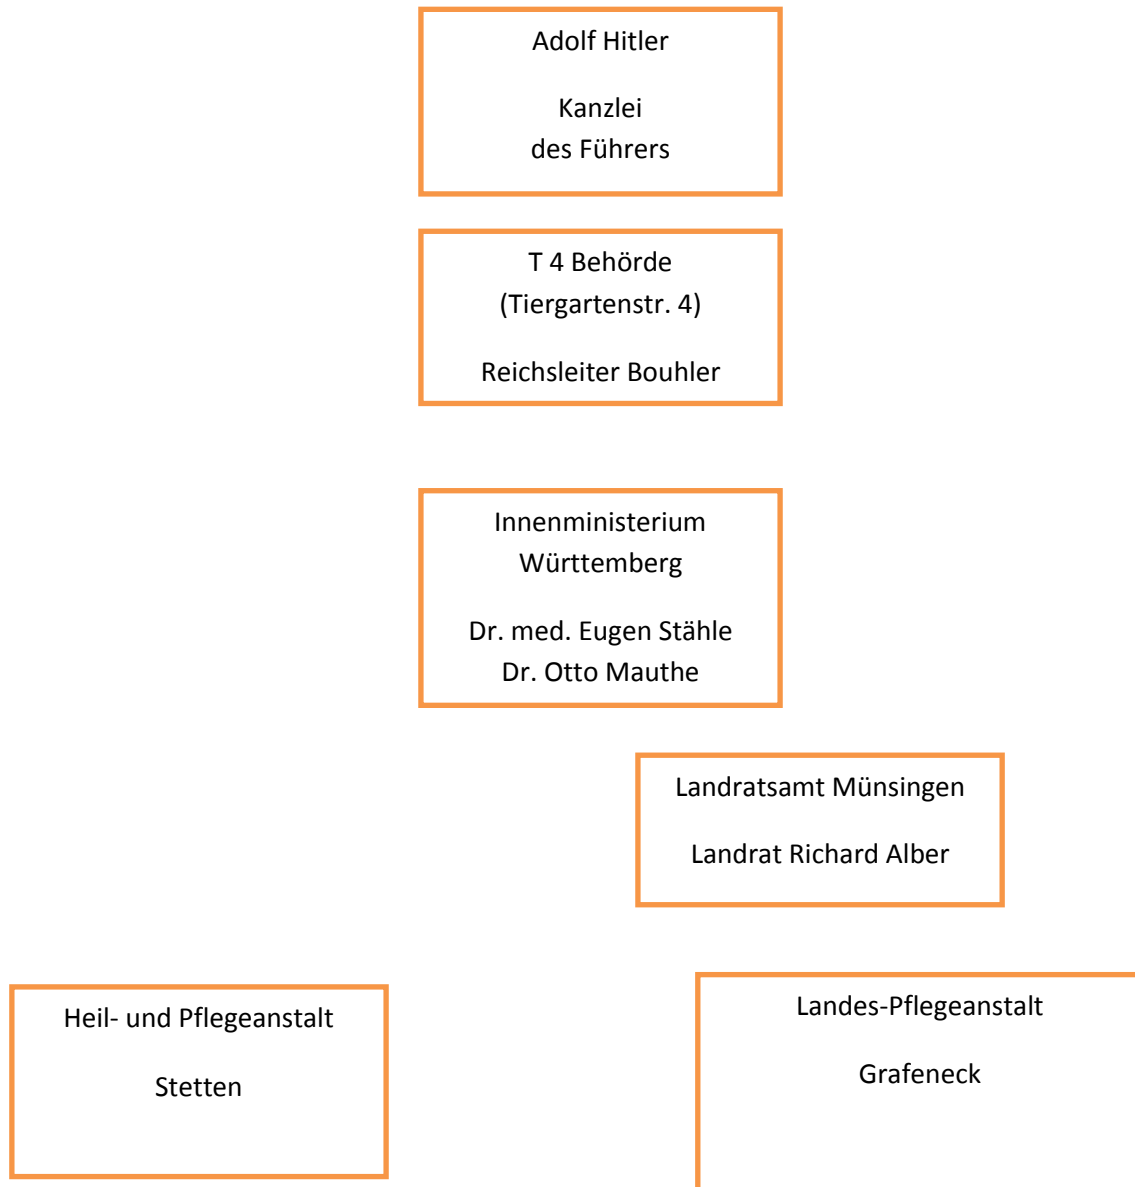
Adolf Hitler

Kanzlei
des Führers

T 4 Behörde
(Tiergartenstr. 4)

Reichsleiter Bouhler

Innenministerium
Württemberg

Dr. med. Eugen Stähle
Dr. Otto Mauthe

Landratsamt Münsingen

Landrat Richard Alber

Heil- und Pflegeanstalt

Stetten

Landes-Pflegeanstalt

Grafeneck